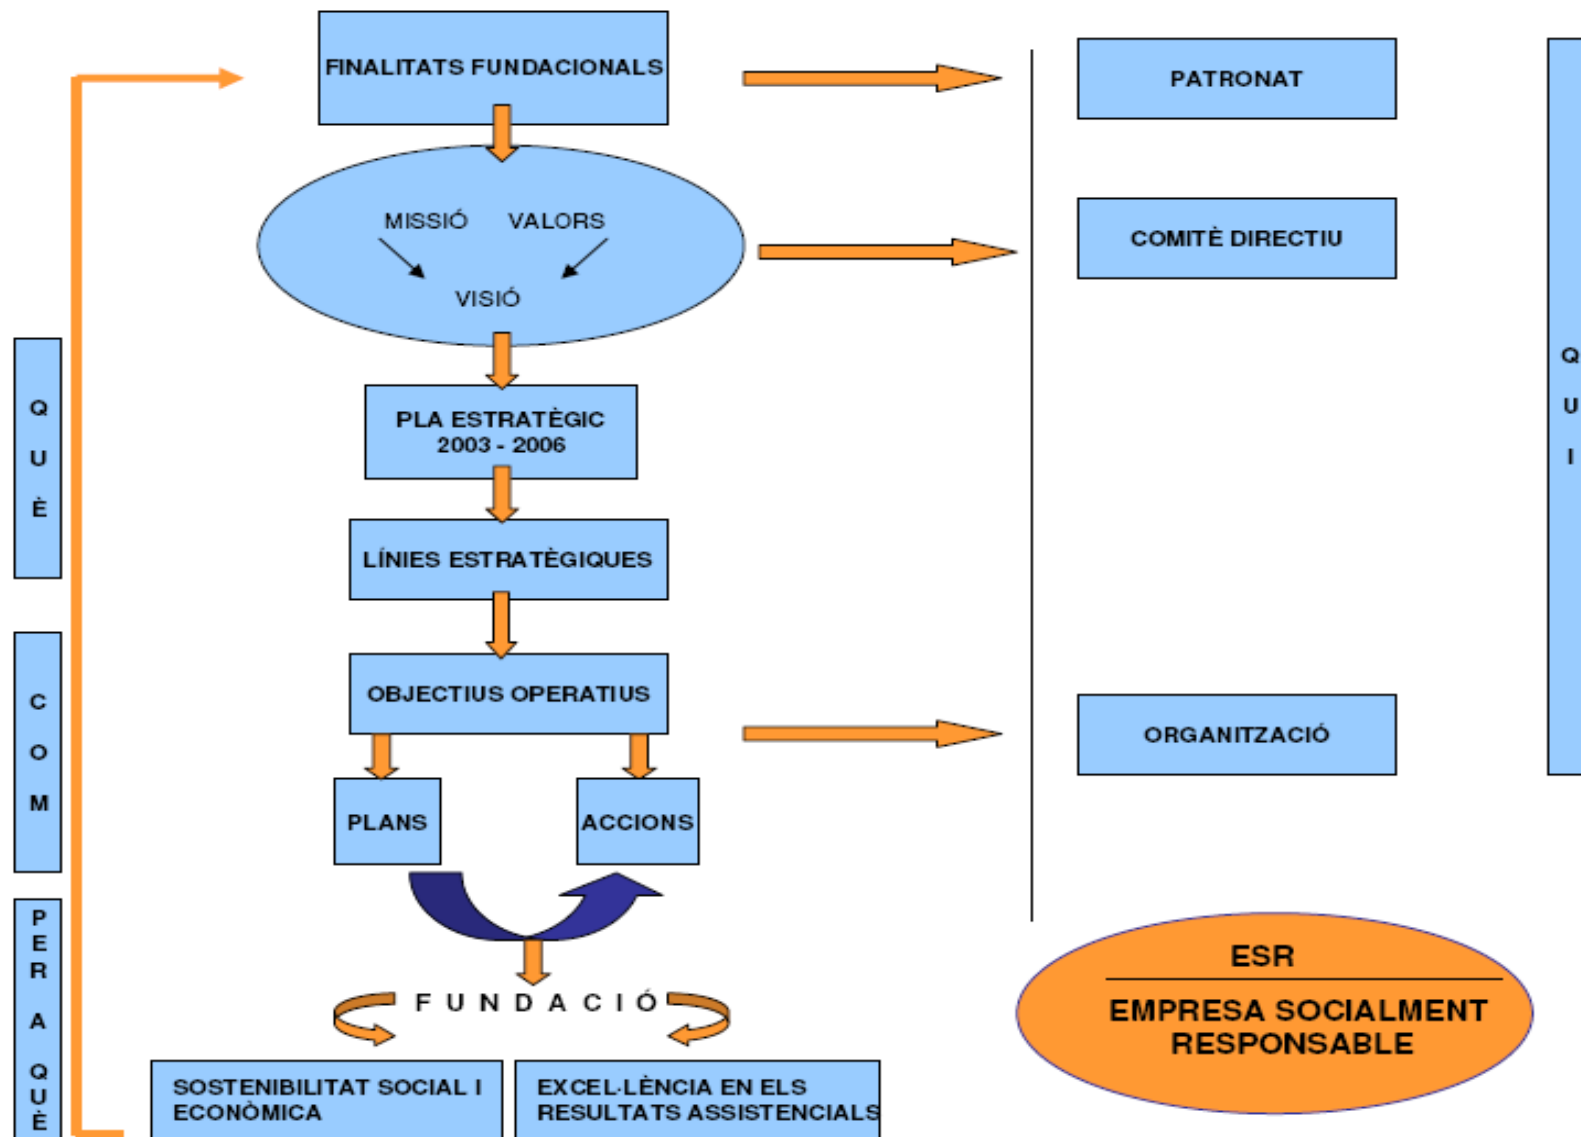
FINALITATS FUNDACIONALS

PATRONAT

MISSIÓ VALORS

VISIÓ

COMITÈ DIRECTIU

Q
U
I

Q
U
È

PLA ESTRATÈGIC
2003 - 2006

LÍNIES ESTRATÈGIQUES

C
O
M

OBJECTIUS OPERATIUS

ORGANITZACIÓ

PLANS

ACCIONS

P
E
R
A
Q
U
È

F U N D A C I Ó

ESR

EMPRESA SOCIALMENT RESPONSABLE

SOSTENIBILITAT SOCIAL I ECONÒMICA

EXCEL·LÈNCIA EN ELS RESULTATS ASSISTENCIALS